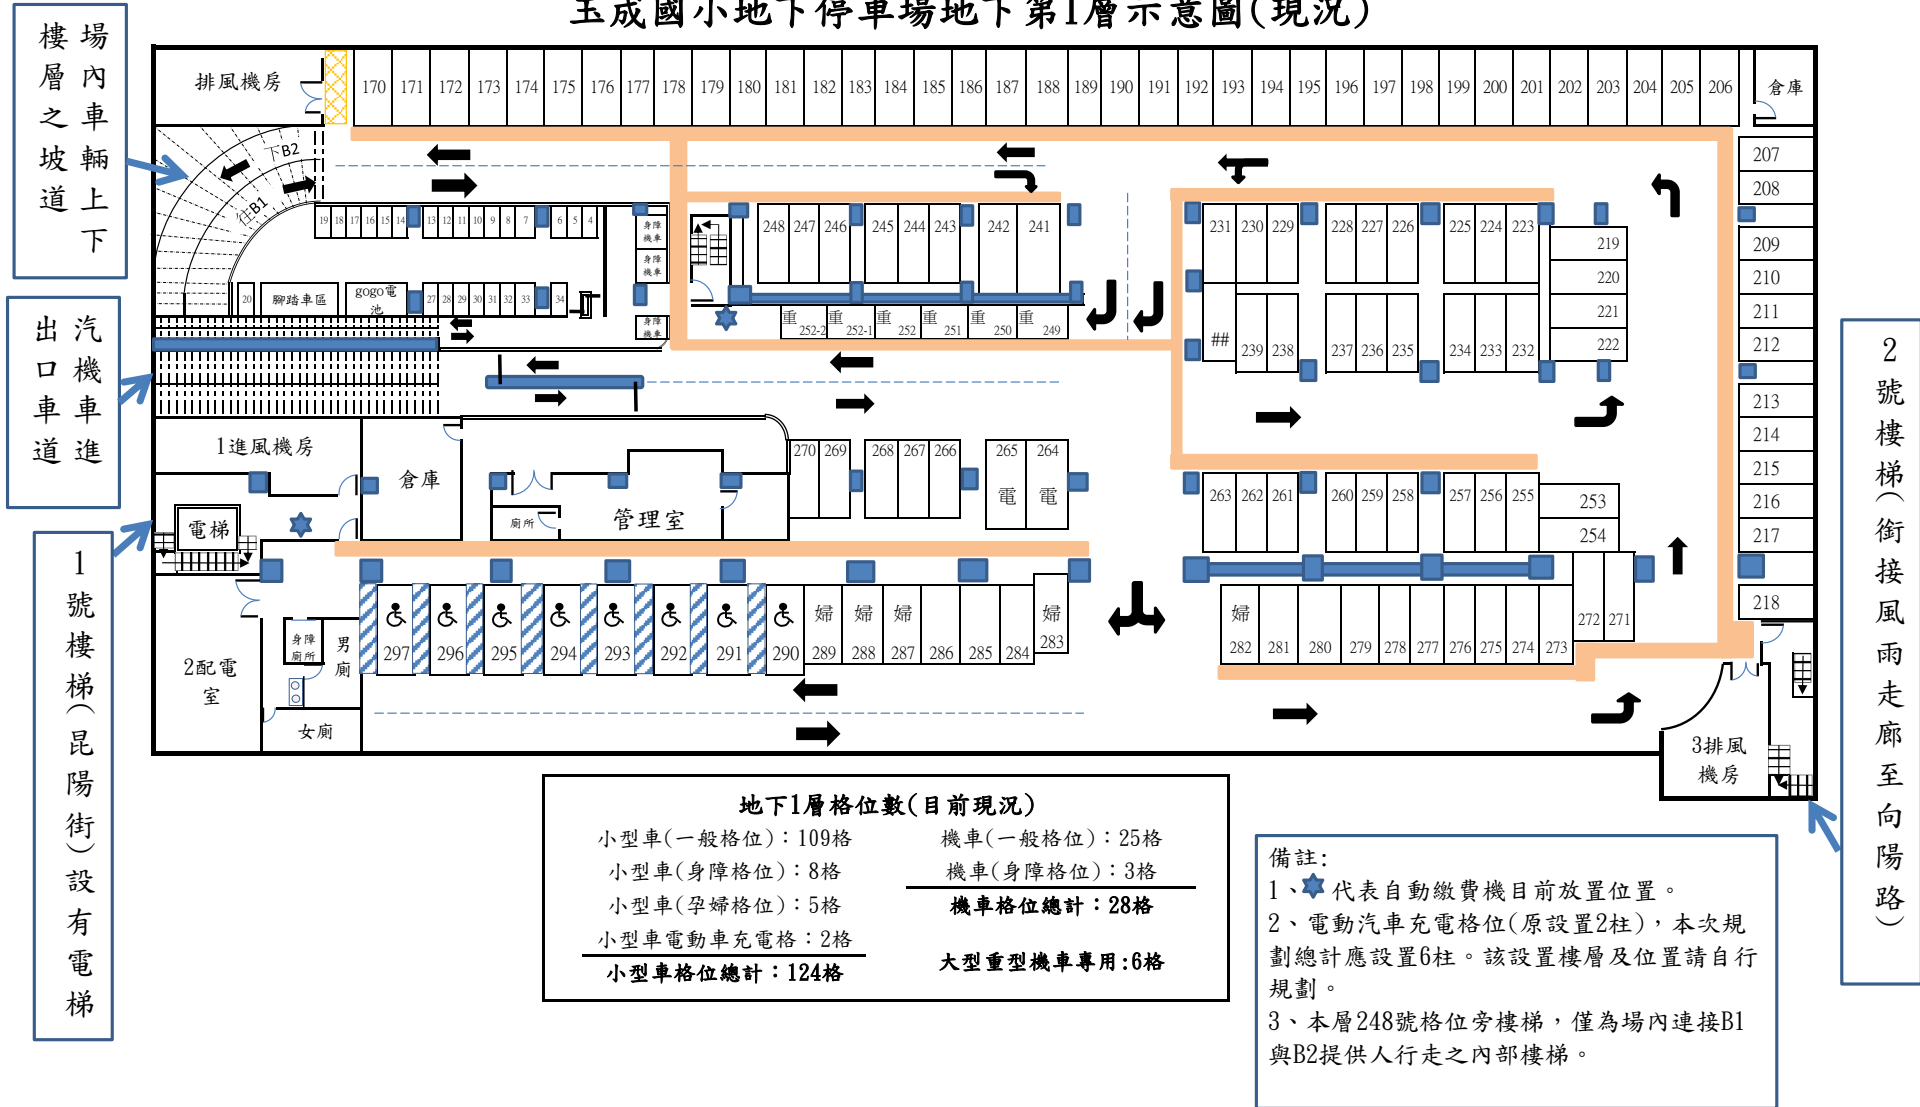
玉成國小地下停車場地下第1層示意圖(現況)

場內車輛上下樓層之坡道

出汽口機車車道進

1號樓梯(昆陽街)設有電梯

2號樓梯(銜接風雨走廊至向陽路)

排風機房

170 171 172 173 174 175 176 177 178 179 180 181 182 183 184 185 186 187 188 189 190 191 192 193 194 195 196 197 198 199 200 201 202 203 204 205 206

倉庫

207 208 209 210 211 212 213 214 215 216 217 218

下B2

往B1

19 18 17 16 15 14 13 12 11 10 9 8 7 6 5 4

身障機車

身障機車

身障機車

20 腳踏車區 gogo電池 27 28 29 30 31 32 33 34

248 247 246 245 244 243 242 241

重 252-2 重 252-1 重 252 重 251 重 250 重 249

231 230 229 228 227 226 225 224 223

219 220 221 222

## 239 238 237 236 235 234 233 232

1進風機房

倉庫

管理室

廁所

電梯

270 269 268 267 266 265 264

電 電

263 262 261 260 259 258 257 256 255 253 254

2配電室

身障廁所

男廁

女廁

297 296 295 294 293 292 291 290

婦 289 婦 288 婦 287 286 285 284 婦 283

婦 282 281 280 279 278 277 276 275 274 273 272 271

3排風機房

地下1層格位數(目前現況)

小型車(一般格位):109格

小型車(身障格位):8格

小型車(孕婦格位):5格

小型車電動車充電格:2格

小型車格位總計:124格

機車(一般格位):25格

機車(身障格位):3格

機車格位總計:28格

大型重型機車專用:6格

備註:
1、代表自動繳費機目前放置位置。
2、電動汽車充電格位(原設置2柱),本次規劃總計應設置6柱。該設置樓層及位置請自行規劃。
3、本層248號格位旁樓梯,僅為場內連接B1與B2提供人行走之內部樓梯。